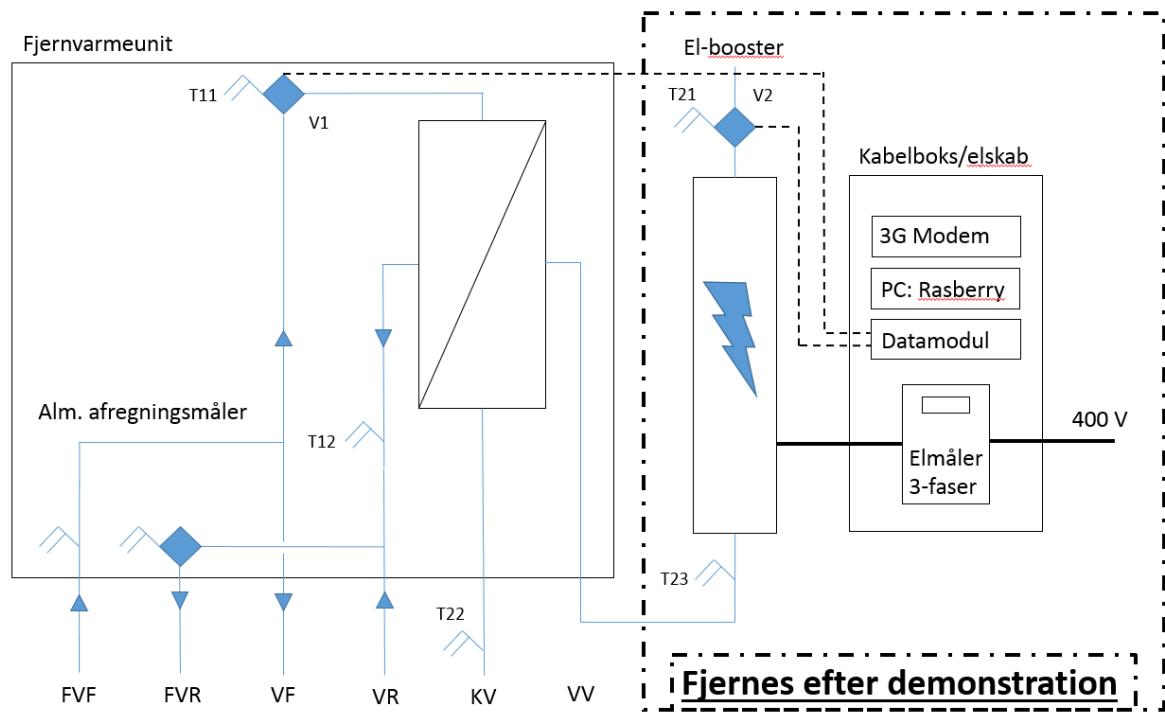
Fjernvarmeunit

T11

V1

Alm. afregningsmåler

T12

FVF

FVR

VF

VR

T22

KV

VV

El-booster

T21

V2

Kabelboks/elskab

3G Modem

PC: Rasberry

Datamodul

Elmåler 3-faser

400 V

T23

Fjernes efter demonstration